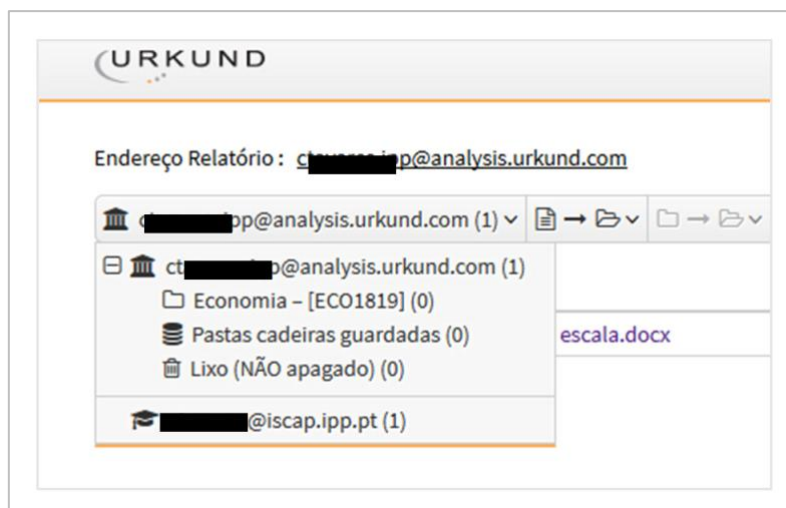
URKUND

Endereço Relatório : ct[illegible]pp@analysis.urkund.com

c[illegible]pp@analysis.urkund.com (1)

ct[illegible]p@analysis.urkund.com (1)

Economia – [ECO1819] (0)

Pastas cadeiras guardadas (0)

Lixo (NÃO apagado) (0)

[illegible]@iscap.ipp.pt (1)

escala.docx